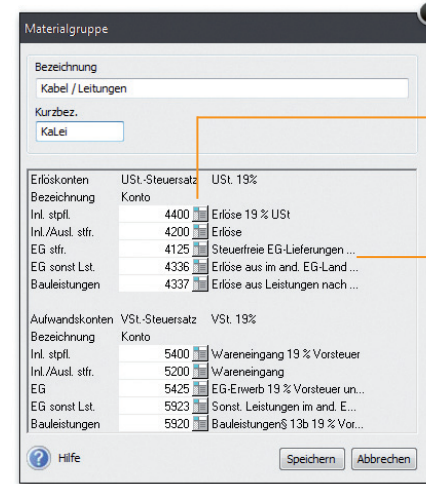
Materialgruppe

Bezeichnung
Kabel / Leitungen

Kurzbez.
KaLei

| Erlöskonten | USt.-Steuersatz | USt. 19% |
|---|---|---|
| Bezeichnung | Konto | |
| Inl. stpfl. | 4400 | Erlöse 19 % USt |
| Inl./Ausl. stfr. | 4200 | Erlöse |
| EG stfr. | 4125 | Steuerfreie EG-Lieferungen ... |
| EG sonst Lst. | 4336 | Erlöse aus im and. EG-Land ... |
| Bauleistungen | 4337 | Erlöse aus Leistungen nach ... |

| Aufwandskonten | VSt.-Steuersatz | VSt. 19% |
|---|---|---|
| Bezeichnung | Konto | |
| Inl. stpfl. | 5400 | Wareneingang 19 % Vorsteuer |
| Inl./Ausl. stfr. | 5200 | Wareneingang |
| EG | 5425 | EG-Erwerb 19 % Vorsteuer un... |
| EG sonst Lst. | 5923 | Sonst. Leistungen im and. E... |
| Bauleistungen | 5920 | Bauleistungen§ 13b 19 % Vor... |

Hilfe
Speichern
Abbrechen